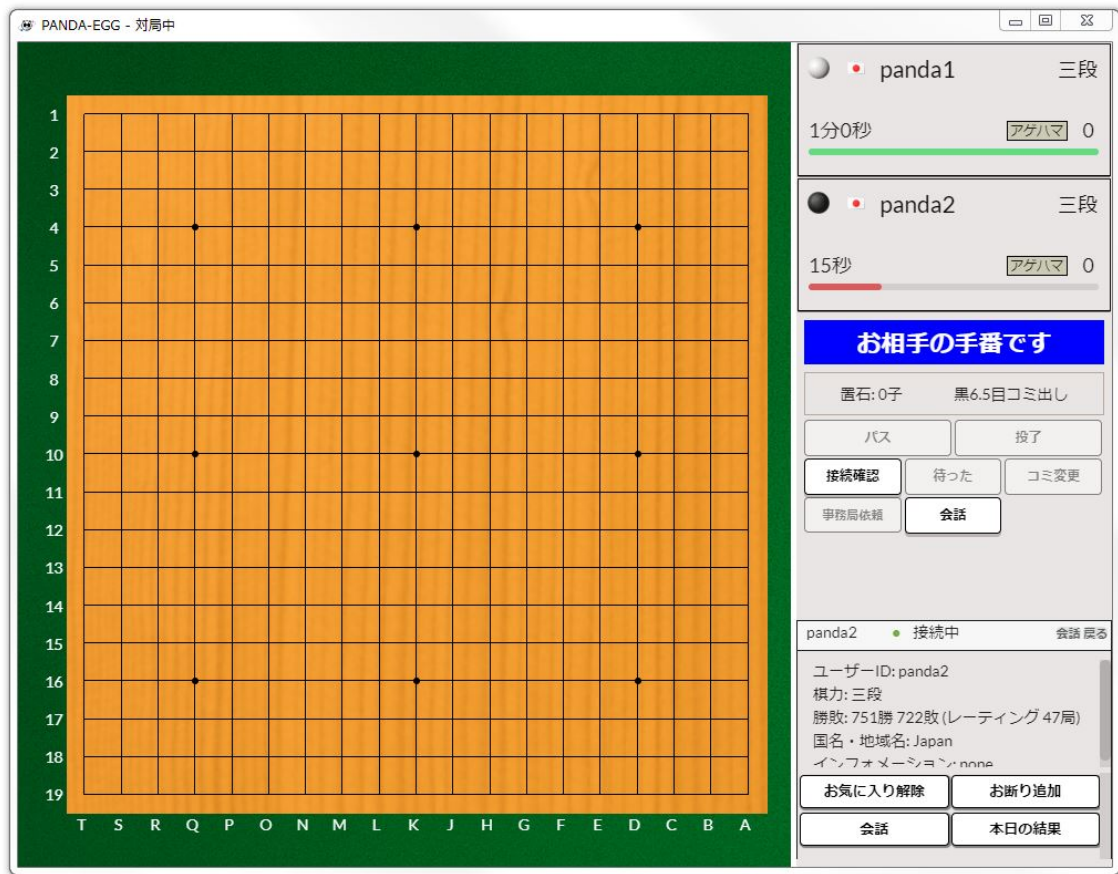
PANDA-EGG - 対局中

1
2
3
4
5
6
7
8
9
10
11
12
13
14
15
16
17
18
19

T S R Q P O N M L K J H G F E D C B A

panda1 三段
1分0秒 アゲハマ 0

panda2 三段
15秒 アゲハマ 0

お相手の手番です

置石: 0子 黒6.5目コミ出し

パス
投了
接続確認
待った
コミ変更
事務局依頼
会話

panda2 ● 接続中 会話 戻る

ユーザーID: panda2
棋力: 三段
勝敗: 751勝 722敗 (レーティング 47局)
国名・地域名: Japan
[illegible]

お気に入り解除
お断り追加
会話
本日の結果